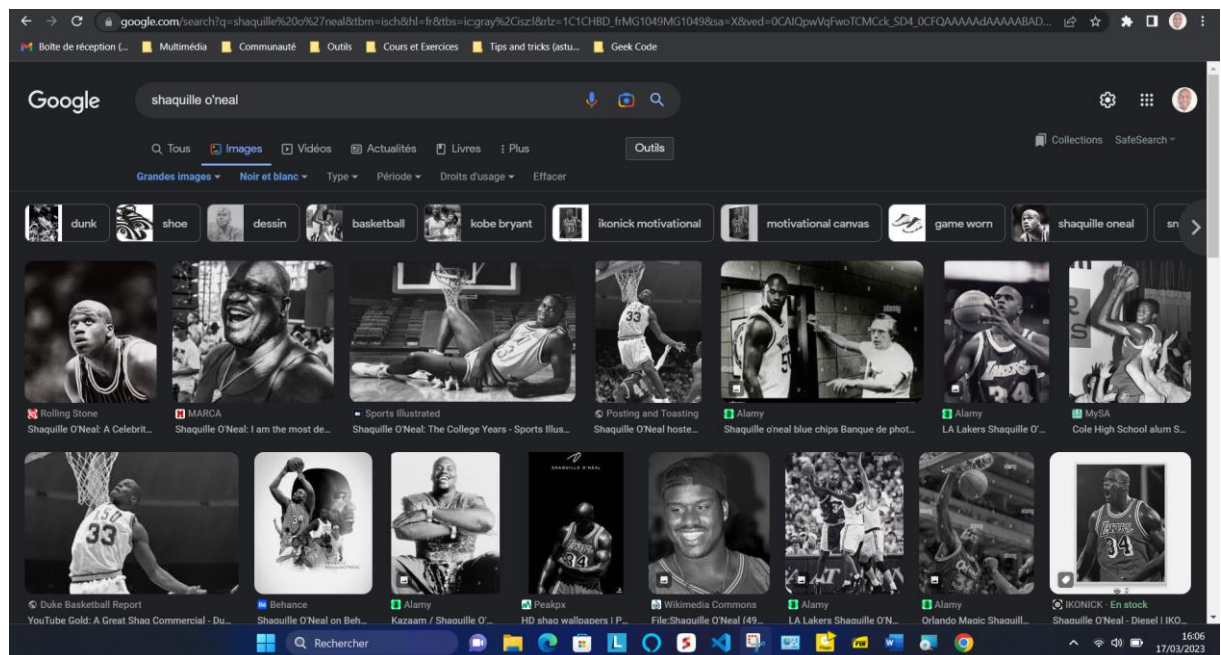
google.com/search?q=shaquille%20o%27neal&tbm=isch&hl=fr&tbs=ic:gray%2Cisz:l&rlz=1C1CHBD_frMG1049MG1049&sa=X&ved=0CAIQpwVqFwoTCMCck_SD4_0CFQAAAAAdAAAAABAD...

Boîte de réception (... Multimédia Communauté Outils Cours et Exercices Tips and tricks (astu... Geek Code

Google

shaquille o'neal

Tous Images Vidéos Actualités Livres Plus Outils

Collections SafeSearch

Grandes images Noir et blanc Type Période Droits d'usage Effacer

dunk shoe dessin basketball kobe bryant ikonick motivational motivational canvas game worn shaquille oneal sn

Rolling Stone
Shaquille O'Neal: A Celebrit...

MARCA
Shaquille O'Neal: I am the most de...

Sports Illustrated
Shaquille O'Neal: The College Years - Sports Illus...

Posting and Toasting
Shaquille O'Neal hoste...

Alamy
Shaquille o'neal blue chips Banque de phot...

Alamy
LA Lakers Shaquille O'...

MySA
Cole High School alum S...

Duke Basketball Report
YouTube Gold: A Great Shaq Commercial - Du...

Behance
Shaquille O'Neal on Beh...

Alamy
Kazaam / Shaquille O'...

Peakpx
HD shaq wallpapers | P...

Wikimedia Commons
File:Shaquille O'Neal (49...

Alamy
LA Lakers Shaquille O'N...

Alamy
Orlando Magic Shaquill...

IKONICK · En stock
Shaquille O'Neal - Diesel | IKO...

Rechercher

16:06
17/03/2023